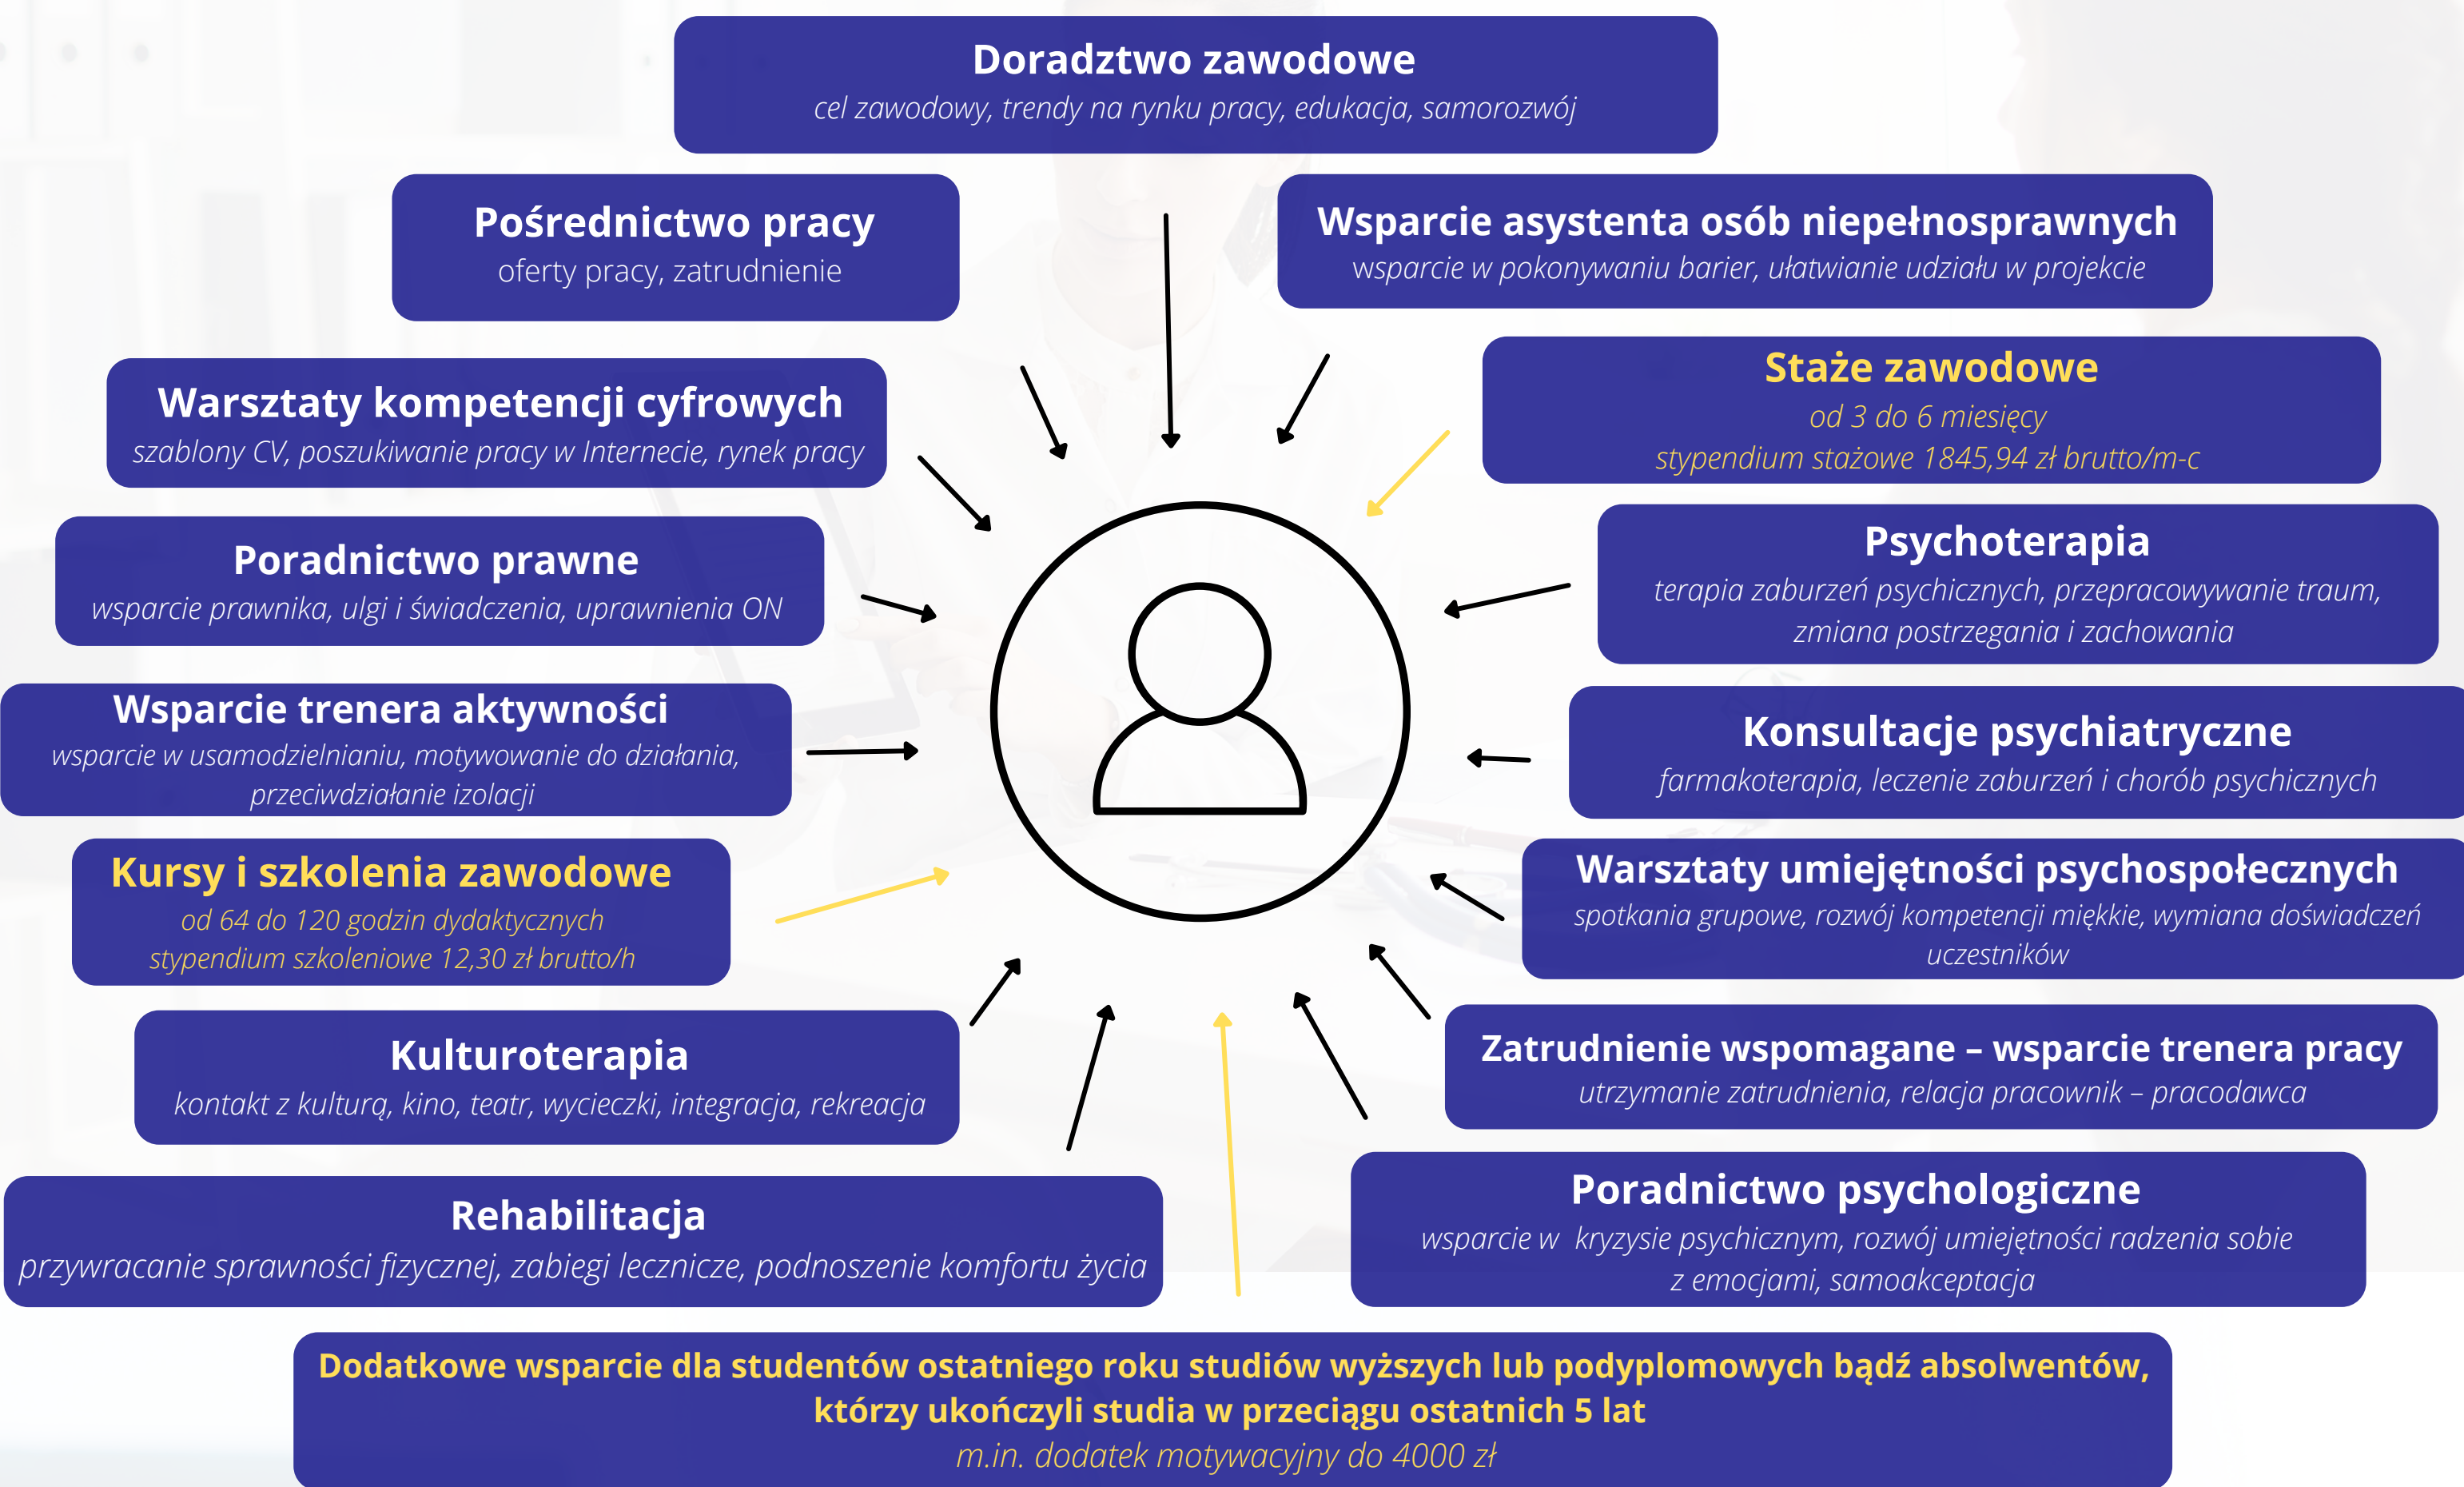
Doradztwo zawodowe
cel zawodowy, trendy na rynku pracy, edukacja, samorozwój

Pośrednictwo pracy
oferty pracy, zatrudnienie

Wsparcie asystenta osób niepełnosprawnych
wsparcie w pokonywaniu barier, ułatwianie udziału w projekcie

Warsztaty kompetencji cyfrowych
szablony CV, poszukiwanie pracy w Internecie, rynek pracy

Staże zawodowe
od 3 do 6 miesięcy
stypendium stażowe 1845,94 zł brutto/m-c

Poradnictwo prawne
wsparcie prawnika, ulgi i świadczenia, uprawnienia ON

Psychoterapia
terapia zaburzeń psychicznych, przepracowywanie traum, zmiana postrzegania i zachowania

Wsparcie trenera aktywności
wsparcie w usamodzielnianiu, motywowanie do działania, przeciwdziałanie izolacji

Konsultacje psychiatryczne
farmakoterapia, leczenie zaburzeń i chorób psychicznych

Kursy i szkolenia zawodowe
od 64 do 120 godzin dydaktycznych
stypendium szkoleniowe 12,30 zł brutto/h

Warsztaty umiejętności psychospołecznych
spotkania grupowe, rozwój kompetencji miękkie, wymiana doświadczeń uczestników

Kulturoterapia
kontakt z kulturą, kino, teatr, wycieczki, integracja, rekreacja

Zatrudnienie wspomagane – wsparcie trenera pracy
utrzymanie zatrudnienia, relacja pracownik – pracodawca

Rehabilitacja
przywracanie sprawności fizycznej, zabiegi lecznicze, podnoszenie komfortu życia

Poradnictwo psychologiczne
wsparcie w kryzysie psychicznym, rozwój umiejętności radzenia sobie z emocjami, samoakceptacja

Dodatkowe wsparcie dla studentów ostatniego roku studiów wyższych lub podyplomowych bądź absolwentów, którzy ukończyli studia w przeciągu ostatnich 5 lat
m.in. dodatek motywacyjny do 4000 zł